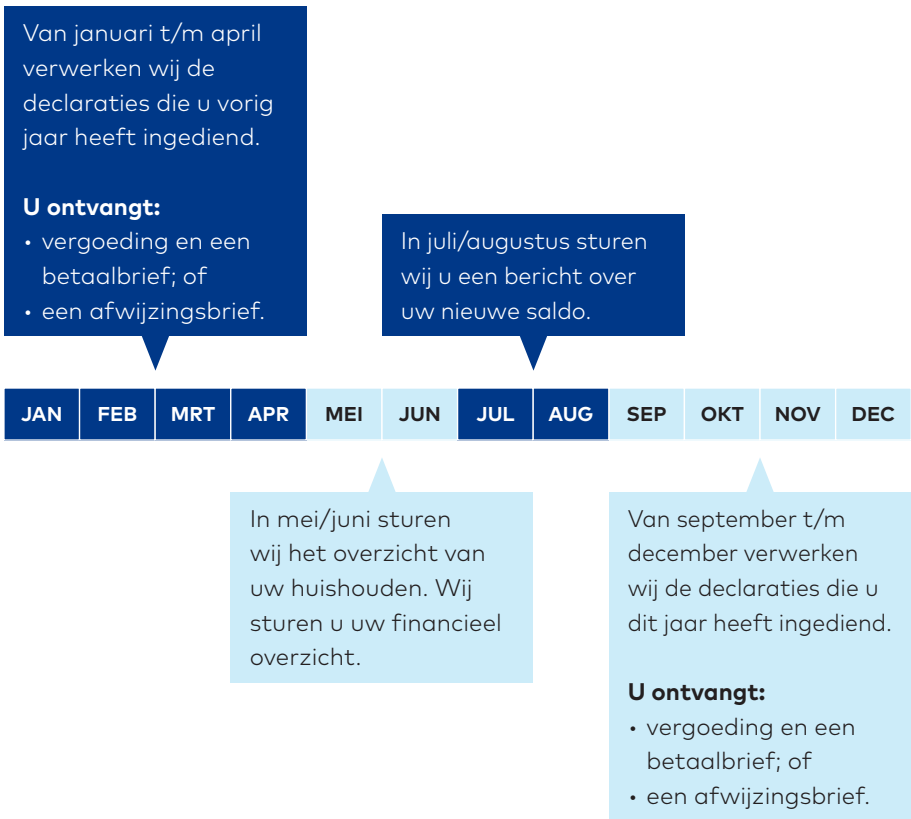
Van januari t/m april verwerken wij de declaraties die u vorig jaar heeft ingediend.

**U ontvangt:**
• vergoeding en een betaalbrief; of
• een afwijzingsbrief.

In juli/augustus sturen wij u een bericht over uw nieuwe saldo.

| JAN | FEB | MRT | APR | MEI | JUN | JUL | AUG | SEP | OKT | NOV | DEC |
|---|---|---|---|---|---|---|---|---|---|---|---|

In mei/juni sturen wij het overzicht van uw huishouden. Wij sturen u uw financieel overzicht.

Van september t/m december verwerken wij de declaraties die u dit jaar heeft ingediend.

**U ontvangt:**
• vergoeding en een betaalbrief; of
• een afwijzingsbrief.